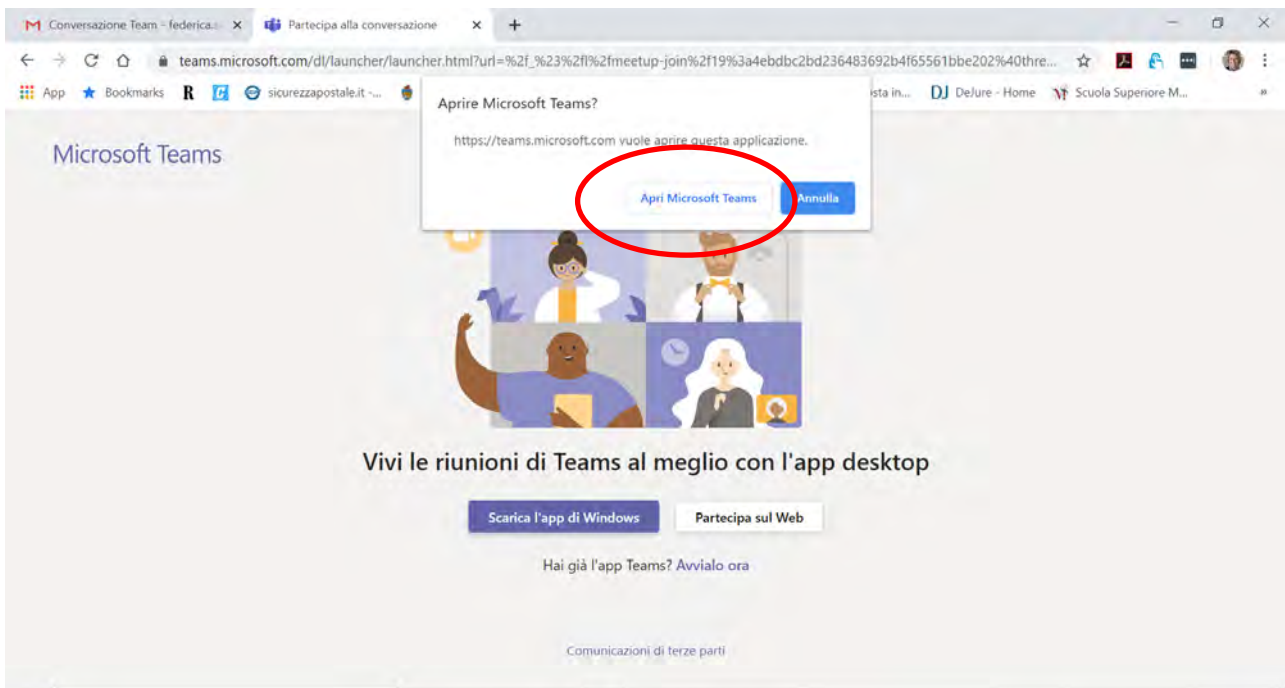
Conversazione Team - federica.s ×
Partecipa alla conversazione ×
+

teams.microsoft.com/dl/launcher/launcher.html?url=%2f_%23%2fl%2fmeetup-join%2f19%3a4ebdbc2bd236483692b4f65561bbe202%40thre...

App Bookmarks R sicurezzapostale.it -... sta in... DJ DeJure - Home Scuola Superiore M...

Microsoft Teams

Aprire Microsoft Teams?

https://teams.microsoft.com vuole aprire questa applicazione.

Apri Microsoft Teams Annulla

Vivi le riunioni di Teams al meglio con l'app desktop

Scarica l'app di Windows Partecipa sul Web

Hai già l'app Teams? Avvialo ora

Comunicazioni di terze parti